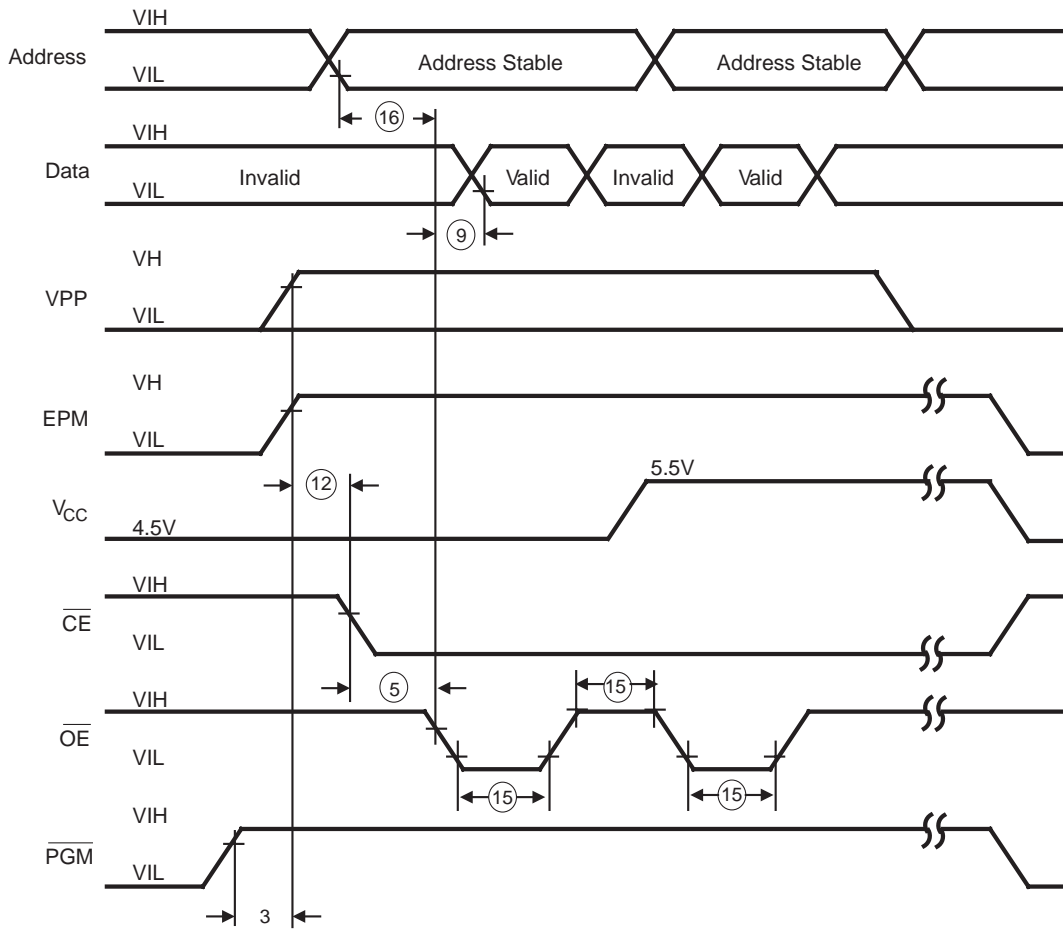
VIH
Address
VIL
Address Stable
Address Stable
16
VIH
Data
VIL
Invalid
Valid
Invalid
Valid
9
VH
VPP
VIL
VH
EPM
VIL
12
5.5V
$V_{CC}$
4.5V
VIH
$\overline{CE}$
VIL
5
15
VIH
$\overline{OE}$
VIL
15
15
VIH
$\overline{PGM}$
VIL
3